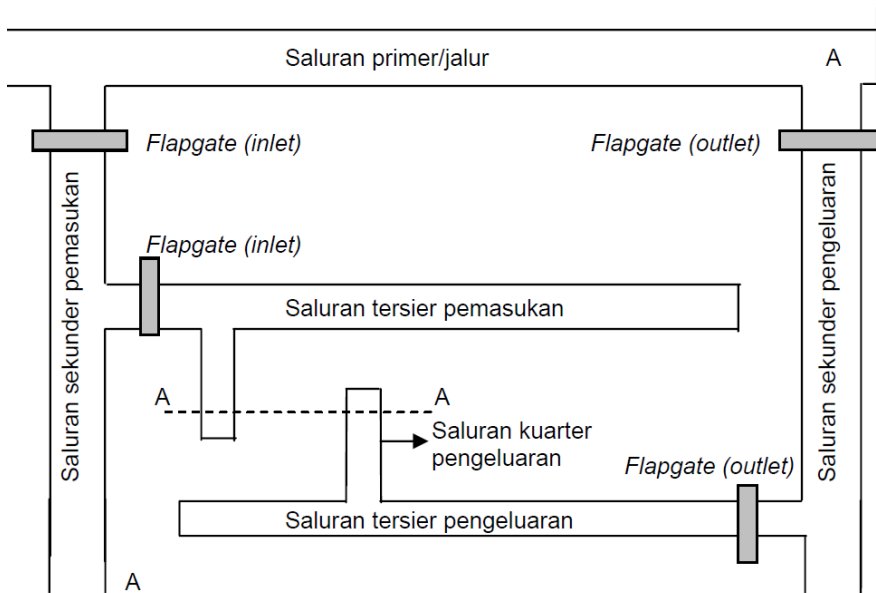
Saluran primer/jalur

A

Flapgate (inlet)

Flapgate (outlet)

Saluran sekunder pemasukan

Saluran sekunder pengeluaran

Flapgate (inlet)

Saluran tersier pemasukan

A

A

Saluran kuarter pengeluaran

Flapgate (outlet)

Saluran tersier pengeluaran

A